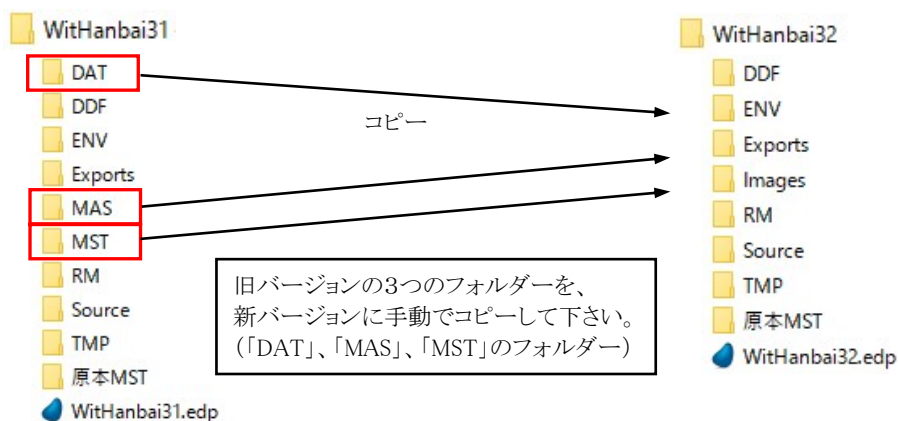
WitHanbai31
DAT
DDF
ENV
Exports
MAS
MST
RM
Source
TMP
原本MST
WitHanbai31.edp

コピー

旧バージョンの3つのフォルダーを、
新バージョンに手動でコピーして下さい。
(「DAT」、「MAS」、「MST」のフォルダー)

WitHanbai32
DDF
ENV
Exports
Images
RM
Source
TMP
原本MST
WitHanbai32.edp